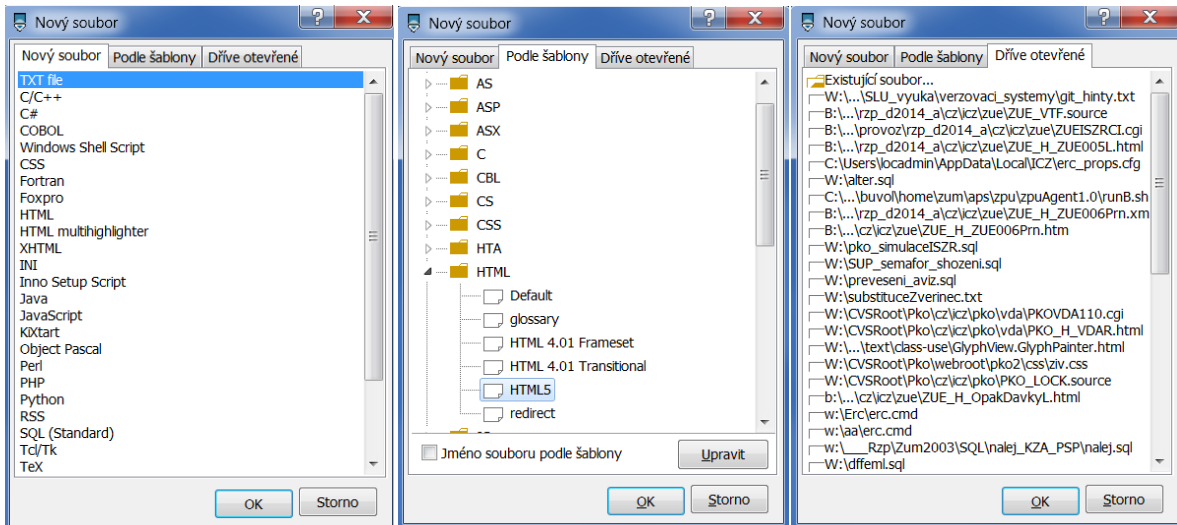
Nový soubor

Nový soubor | Podle šablony | Dříve otevřené

TXT file
C/C++
C#
COBOL
Windows Shell Script
CSS
Fortran
Foxpro
HTML
HTML multihighlighter
XHTML
INI
Inno Setup Script
Java
JavaScript
KiXtart
Object Pascal
Perl
PHP
Python
RSS
SQL (Standard)
Tcl/Tk
TeX

OK | Storno

Nový soubor

Nový soubor | Podle šablony | Dříve otevřené

AS
ASP
ASX
C
CBL
CS
CSS
HTA
HTML
Default
glossary
HTML 4.01 Frameset
HTML 4.01 Transitional
HTML5
redirect

Jméno souboru podle šablony

Upravit

OK | Storno

Nový soubor

Nový soubor | Podle šablony | Dříve otevřené

Existující soubor...
W:\...\SLU_vyuka\verzovaci_systemy\git_hinty.txt
B:\...\rzp_d2014_a\cz\icz\zue\ZUE_VTF.source
B:\...\provoz\rzp_d2014_a\cz\icz\zue\ZUEISZRCI.cgi
B:\...\rzp_d2014_a\cz\icz\zue\ZUE_H_ZUE005L.html
C:\Users\locadmin\AppData\Local\ICZ\erc_props.cfg
W:\alter.sql
C:\...\buvol\home\zum\aps\zpu\zpuAgent1.0\runB.sh
B:\...\rzp_d2014_a\cz\icz\zue\ZUE_H_ZUE006Prn.xm
B:\...\cz\icz\zue\ZUE_ZUE006Prn.htm
W:\pko_simulaceISZR.sql
W:\SUP_semafor_shozeni.sql
W:\preveseni_aviz.sql
W:\substituceZverinec.txt
W:\CVSRoot\Pko\cz\icz\pko\vda\PKOVDA110.cgi
W:\CVSRoot\Pko\cz\icz\pko\vda\PKO_H_VDAR.html
W:\...\text\class-use\GlyphView.GlyphPainter.html
W:\CVSRoot\Pko\webroot\pko2\css\ziv.css
W:\CVSRoot\Pko\cz\icz\pko\PKO_LOCK.source
b:\...\cz\icz\zue\ZUE_H_OpakDavkyL.html
w:\Erc\erc.cmd
w:\aa\erc.cmd
W:\____Rzp\Zum2003\SQL\nalej_KZA_PSP\nalej.sql
W:\dffeml.sql

OK | Storno